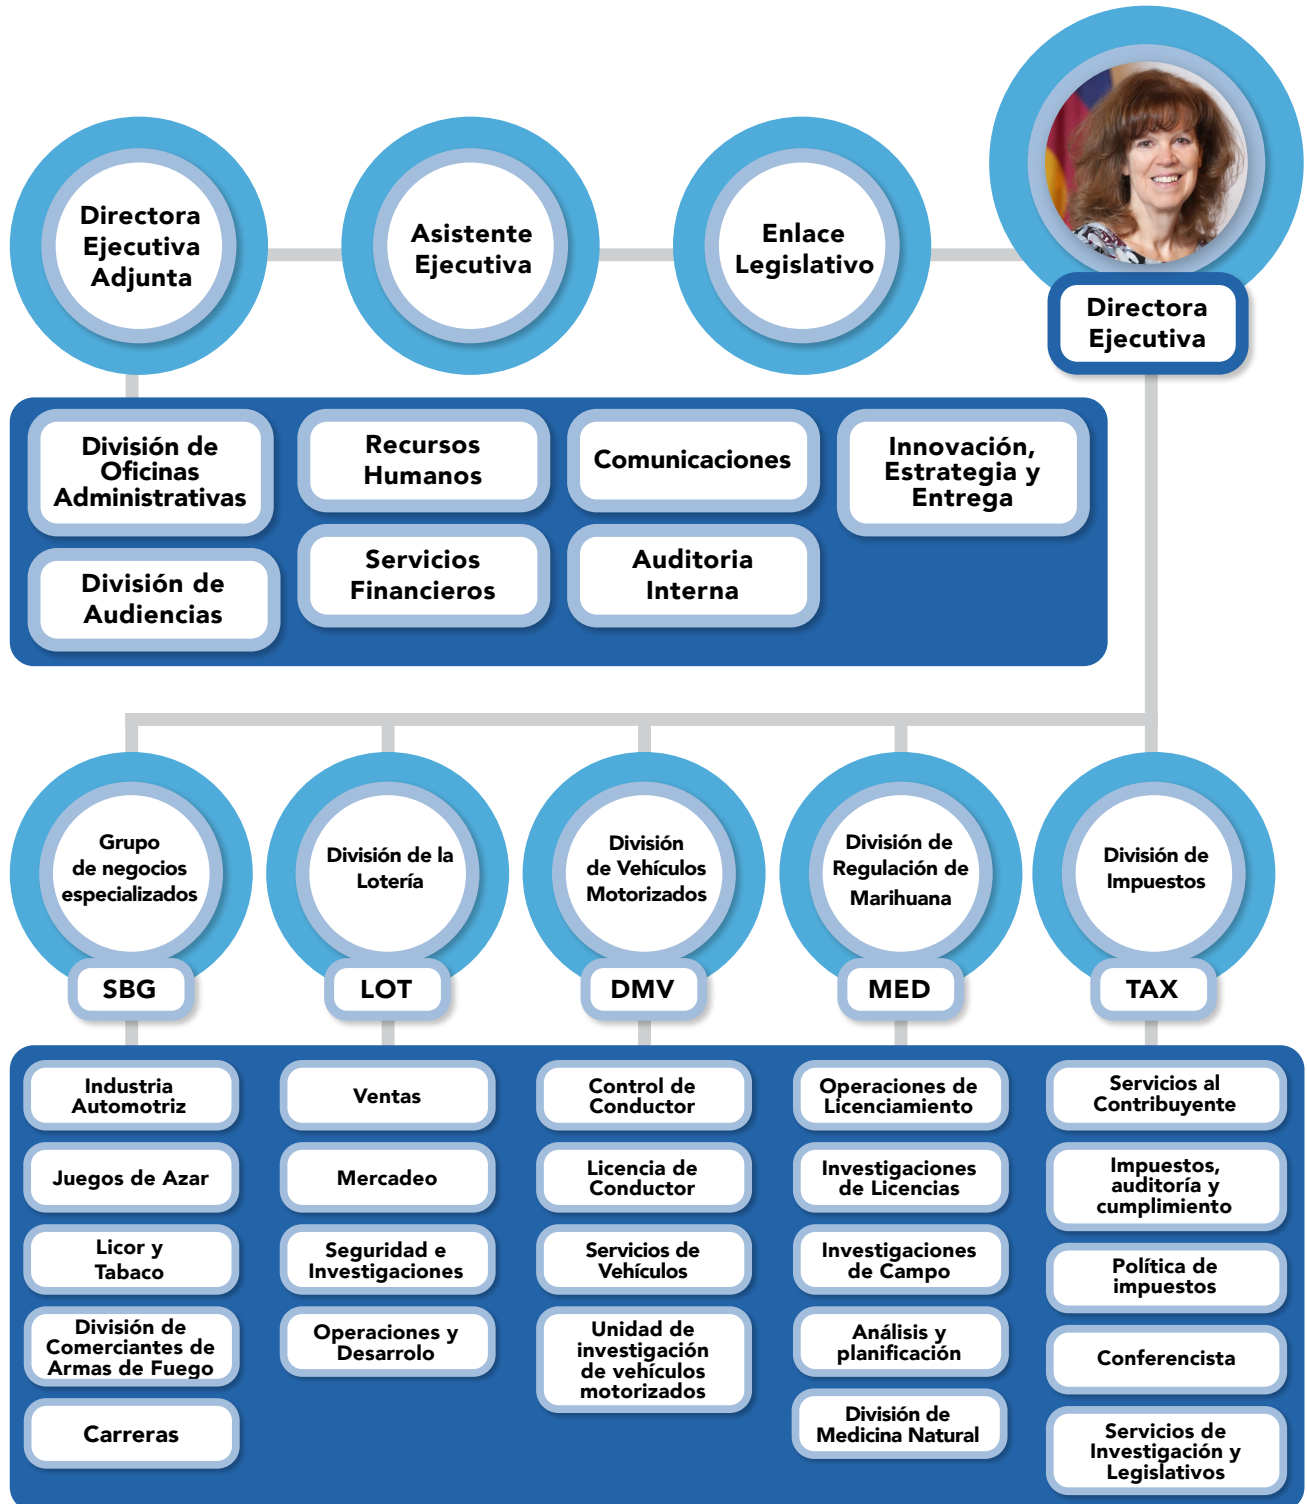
Directora Ejecutiva Adjunta

Asistente Ejecutiva

Enlace Legislativo

Directora Ejecutiva

División de Oficinas Administrativas

Recursos Humanos

Comunicaciones

Innovación, Estrategia y Entrega

División de Audiencias

Servicios Financieros

Auditoria Interna

Grupo de negocios especializados
SBG

División de la Lotería
LOT

División de Vehículos Motorizados
DMV

División de Regulación de Marihuana
MED

División de Impuestos
TAX

Industria Automotriz

Juegos de Azar

Licor y Tabaco

División de Comerciantes de Armas de Fuego

Carreras

Ventas

Mercadeo

Seguridad e Investigaciones

Operaciones y Desarrollo

Control de Conductor

Licencia de Conductor

Servicios de Vehículos

Unidad de investigación de vehículos motorizados

Operaciones de Licenciamiento

Investigaciones de Licencias

Investigaciones de Campo

Análisis y planificación

División de Medicina Natural

Servicios al Contribuyente

Impuestos, auditoría y cumplimiento

Política de impuestos

Conferencista

Servicios de Investigación y Legislativos